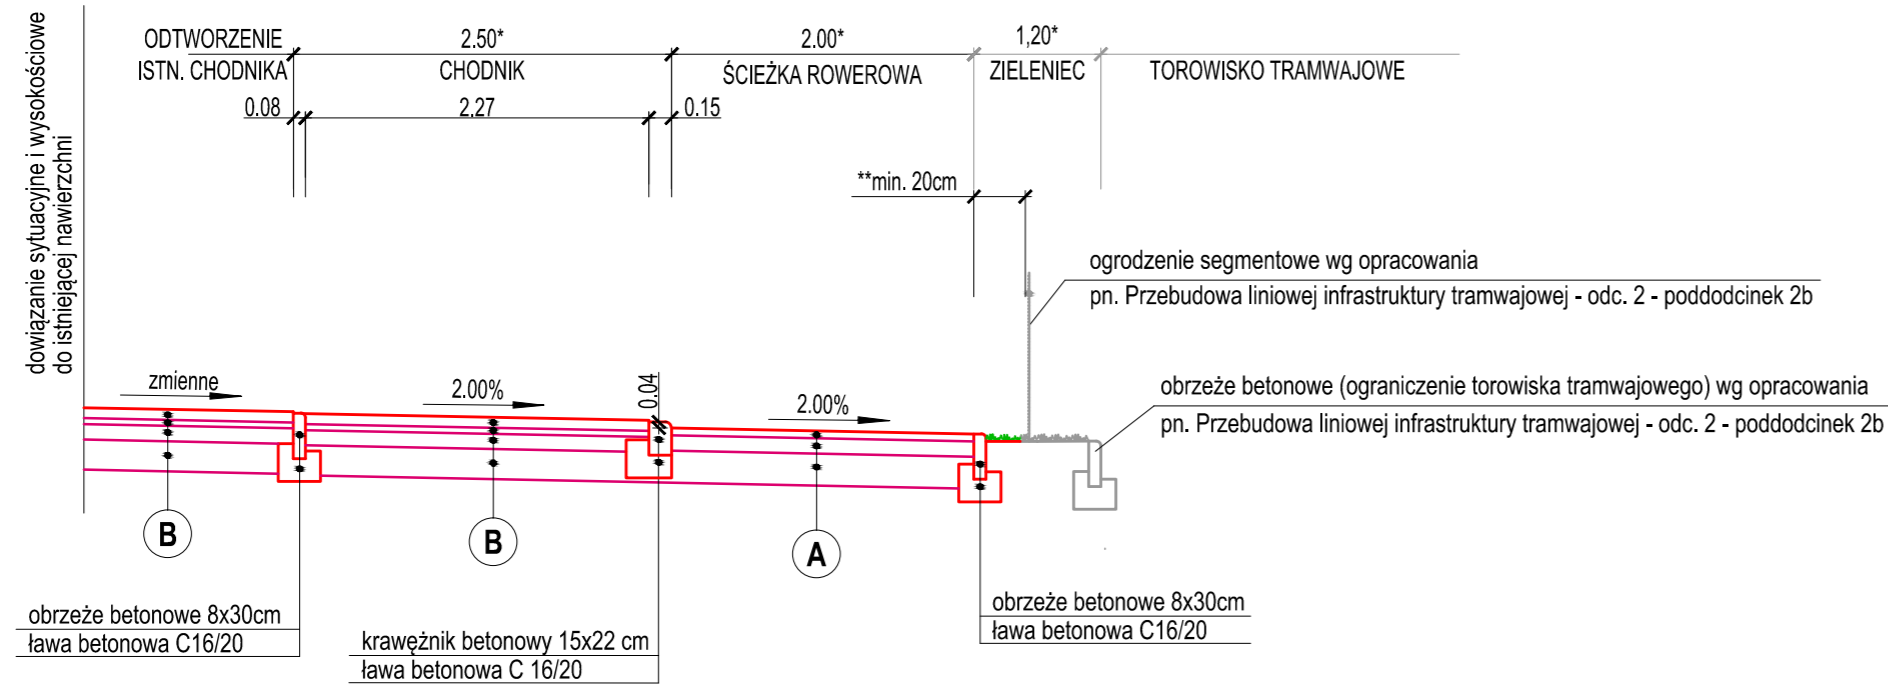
dowiązanie sytuacyjne i wysokościowe do istniejącej nawierzchni

ODTWORZENIE ISTN. CHODNIKA

2.50*
CHODNIK

2.00*
ŚCIEŻKA ROWEROWA

1,20*
ZIELENIEC

TOROWISKO TRAMWAJOWE

0.08
2.27
0.15

**min. 20cm

ogrodzenie segmentowe wg opracowania
pn. Przebudowa liniowej infrastruktury tramwajowej - odc. 2 - poddodcinek 2b

obrzeże betonowe (ograniczenie torowiska tramwajowego) wg opracowania
pn. Przebudowa liniowej infrastruktury tramwajowej - odc. 2 - poddodcinek 2b

zmienne
2.00%
0.04
2.00%

B
B
A

obrzeże betonowe 8x30cm
ława betonowa C16/20

krawężnik betonowy 15x22 cm
ława betonowa C 16/20

obrzeże betonowe 8x30cm
ława betonowa C16/20